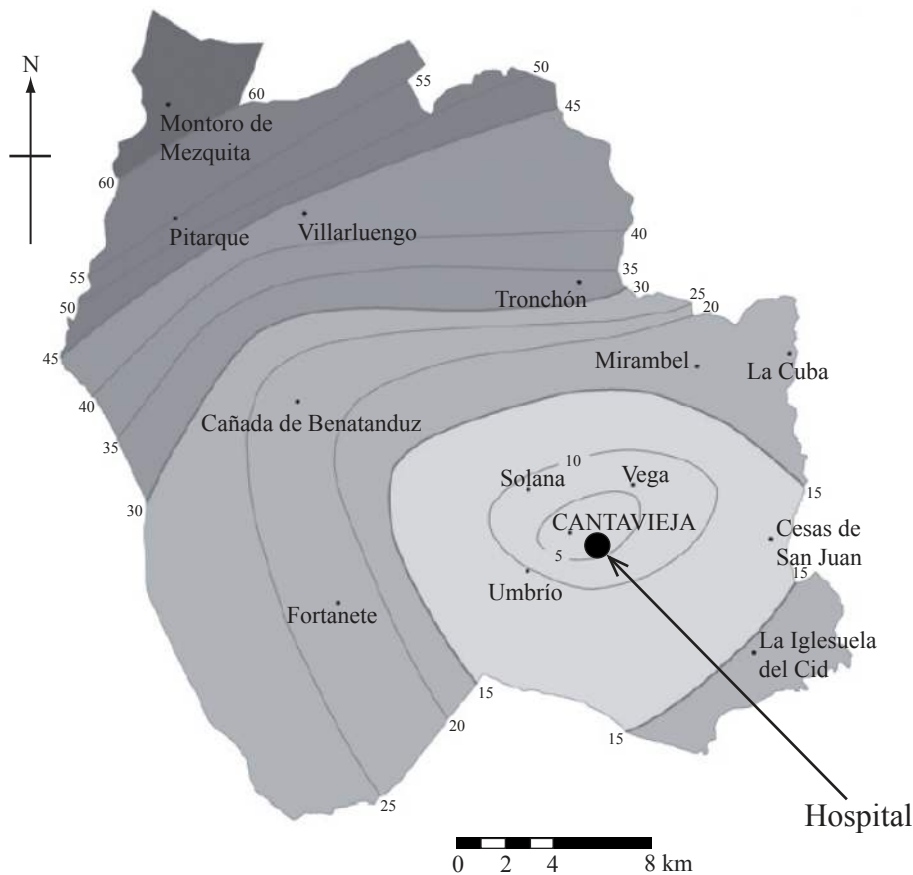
N

60
55
50
45
Montoro de Mezquita
60
Pitarque
Villarluengo
40
55
35
50
Tronchón
30
25
20
45
Mirambel
La Cuba
40
Cañada de Benatanduz
35
10
Solana
Vega
15
30
CANTAVIEJA
Cesas de San Juan
5
15
Umbrío
Fortanete
La Iglesuela del Cid
15
20
15
25
Hospital

0 2 4 8 km